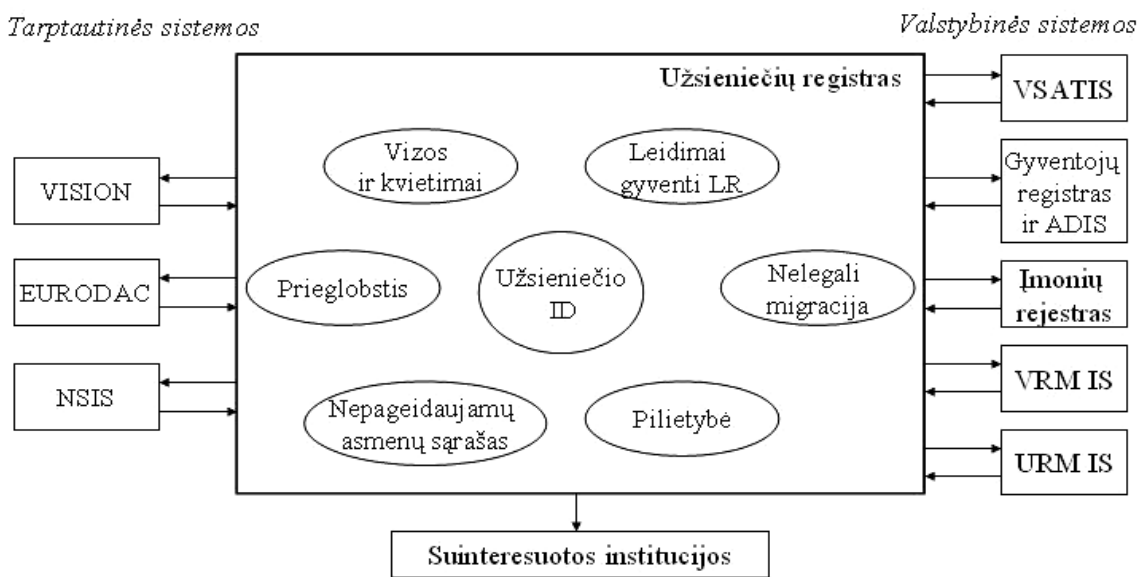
Tarptautinės sistemos

Valstybinės sistemos

Užsieniečių registras

VISION

EURODAC

NSIS

Vizos ir kvietimai

Leidimai gyventi LR

Prieglobstis

Užsieniečio ID

Nelegali migracija

Nepageidaujamų asmenų sąrašas

Pilietybė

VSATIS

Gyventojų registras ir ADIS

Įmonių rejestras

VRM IS

URM IS

Suinteresuotos institucijos